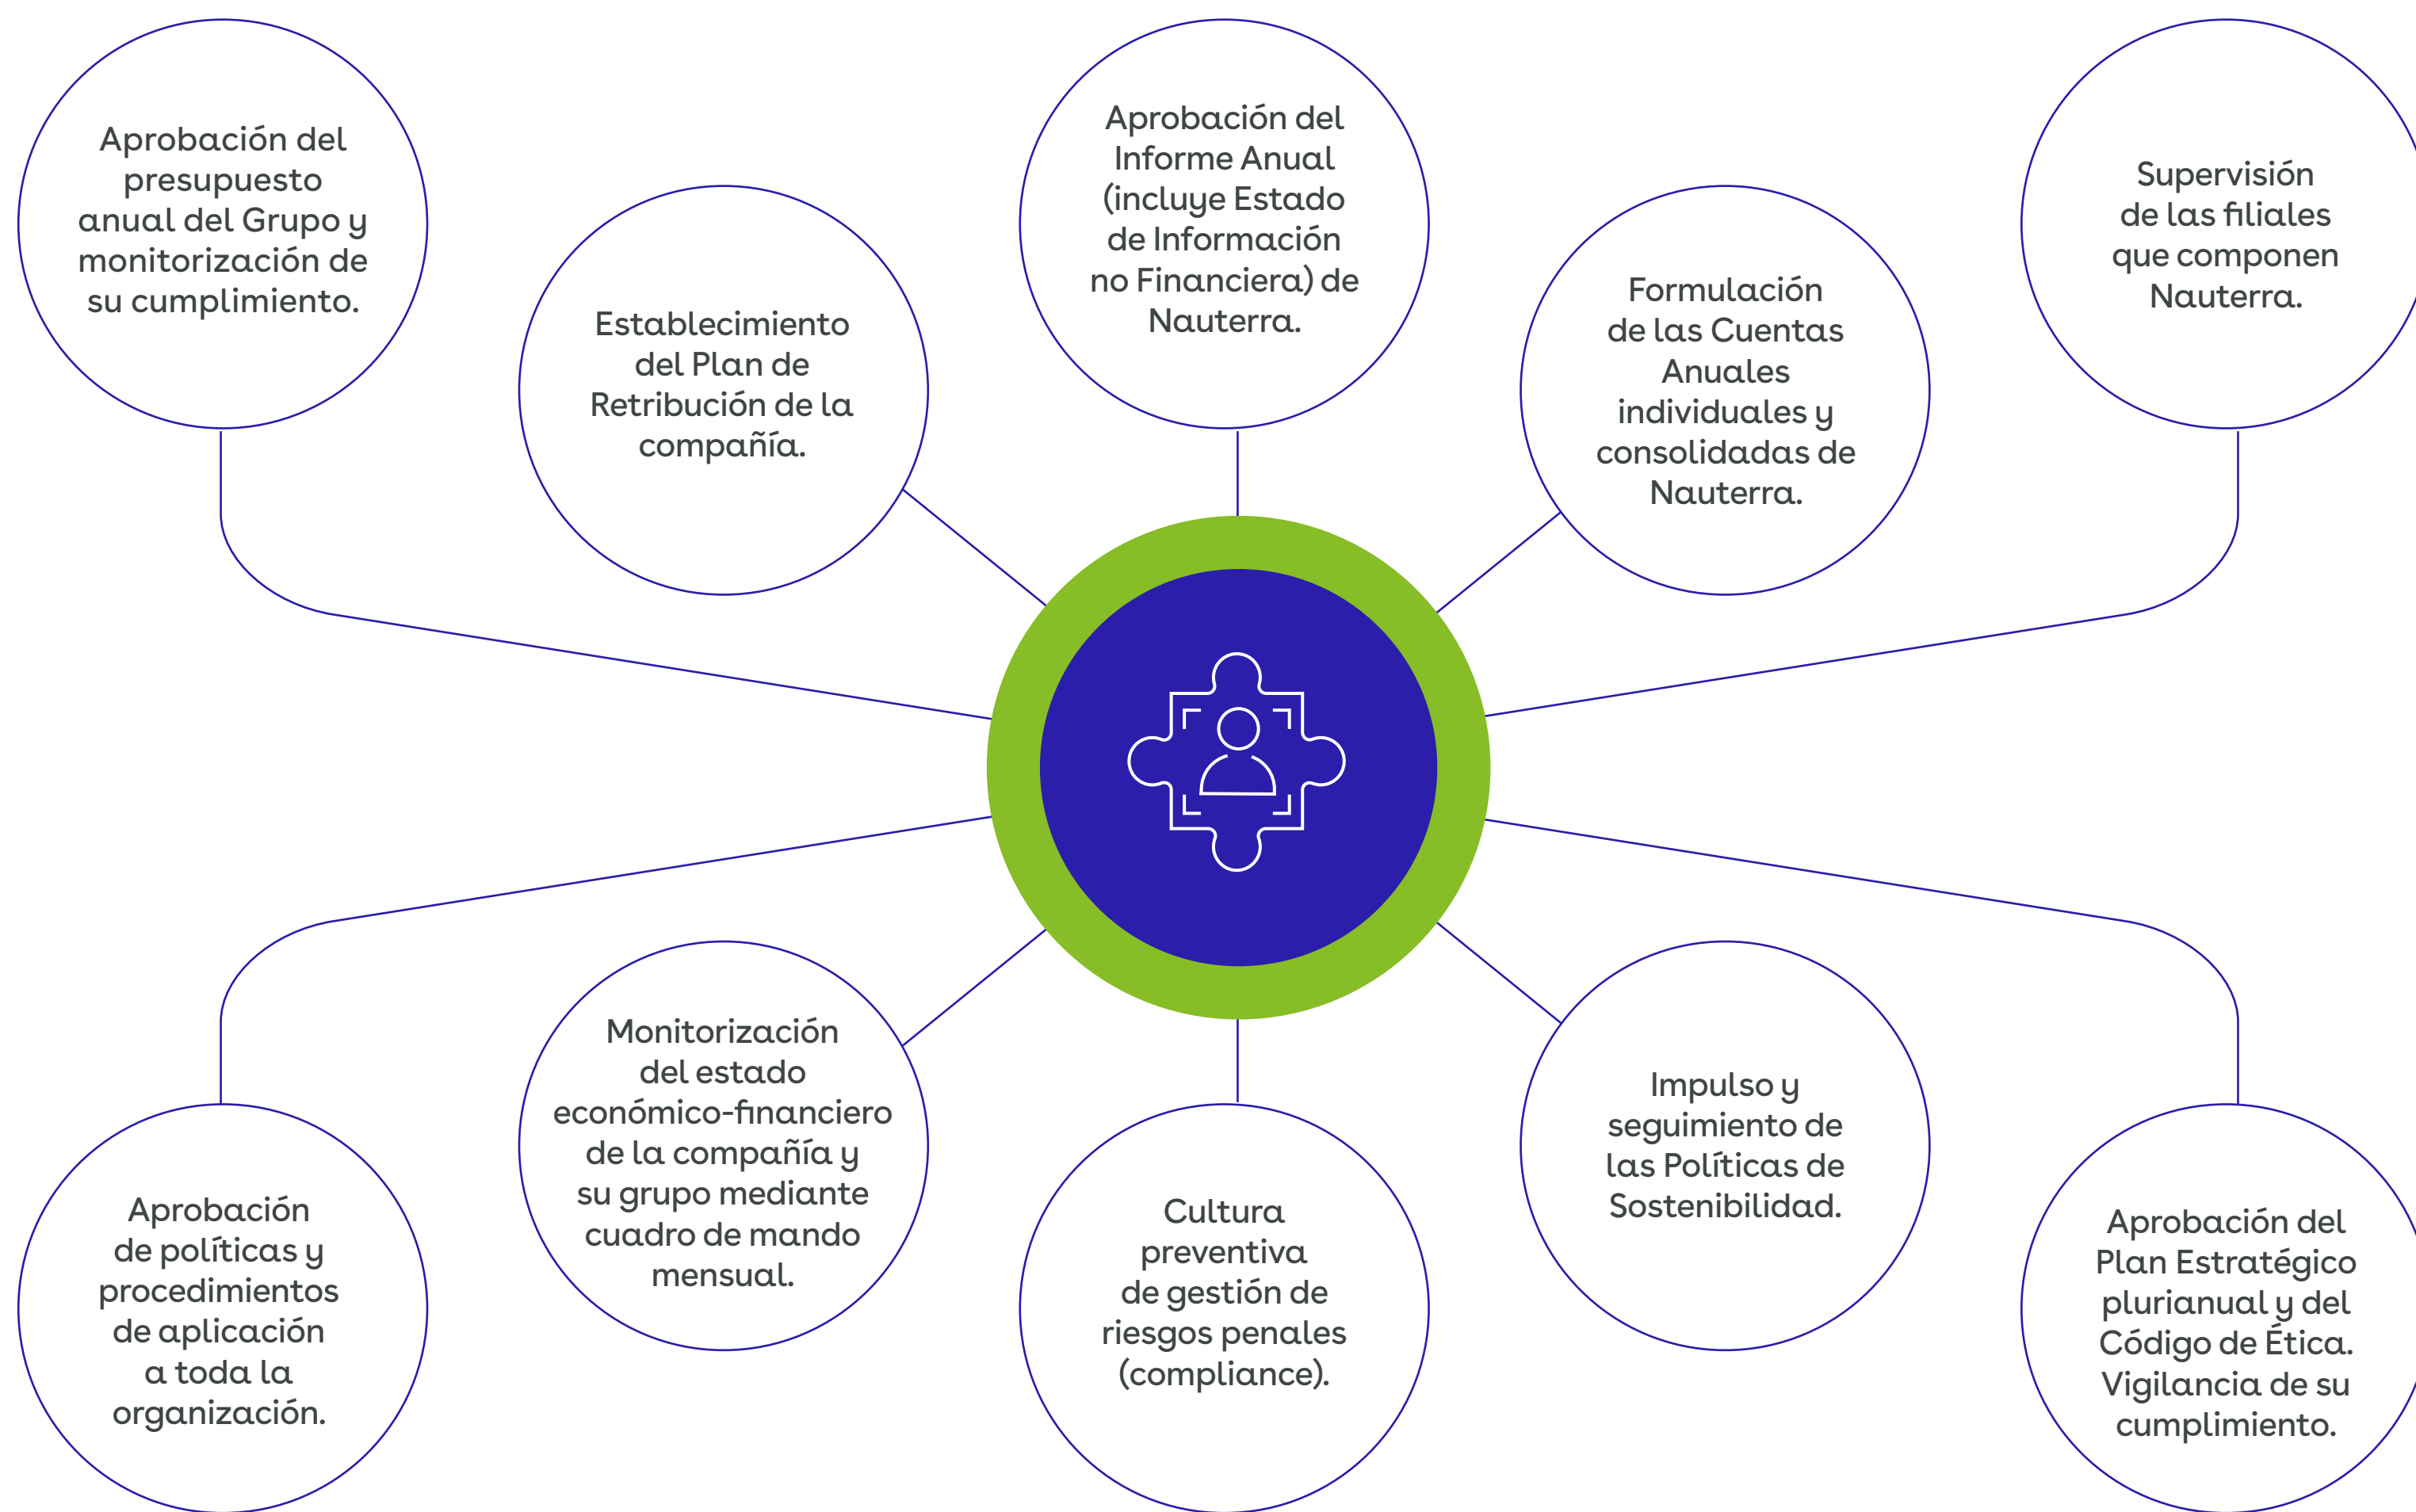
Aprobación del presupuesto anual del Grupo y monitorización de su cumplimiento.

Establecimiento del Plan de Retribución de la compañía.

Aprobación del Informe Anual (incluye Estado de Información no Financiera) de Nauterra.

Formulación de las Cuentas Anuales individuales y consolidadas de Nauterra.

Supervisión de las filiales que componen Nauterra.

Aprobación de políticas y procedimientos de aplicación a toda la organización.

Monitorización del estado económico-financiero de la compañía y su grupo mediante cuadro de mando mensual.

Cultura preventiva de gestión de riesgos penales (compliance).

Impulso y seguimiento de las Políticas de Sostenibilidad.

Aprobación del Plan Estratégico plurianual y del Código de Ética. Vigilancia de su cumplimiento.